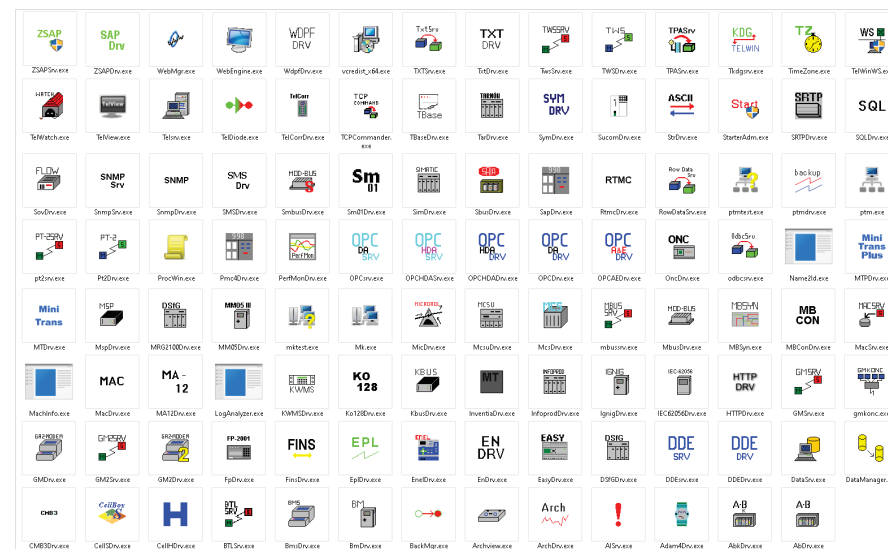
ZSAP ZSAPSrv.exe
SAP Drv ZSAPDrv.exe
WebMgr.exe
WebEngine.exe
WDPF DRV WdpfDrv.exe
vcredist_x64.exe
TxtSrv TXTSrv.exe
TXT DRV TxtDrv.exe
TWSSRV TwsSrv.exe
TWS TWSDrv.exe
TPASrv TPASrv.exe
KDG TELWIN Tkdgsrv.exe
TZ TimeZone.exe
WS TelWinWS.exe

WATCH TelWatch.exe
TelView TelView.exe
Telsrv.exe
TelDiode.exe
TelCorr TelCorrDrv.exe
TCP COMMANDS TCPCommander.exe
TBase TBaseDrv.exe
TARDrv.exe
SYM DRV SymDrv.exe
SucomDrv.exe
ASCII StrDrv.exe
Start StarterAdm.exe
SRTP SRTPDrv.exe
SQL SQLDrv.exe

FLOW SovDrv.exe
SNMP Srv SnmpSrv.exe
SNMP SnmpDrv.exe
SMS Drv SMSDrv.exe
MOD-BUS SmbusDrv.exe
Sm 01 Sm01Drv.exe
SIMATIC SimDrv.exe
SBUS SbusDrv.exe
SapDrv.exe
RTMC RtmcDrv.exe
Row Data Srv RowDataSrv.exe
ptmtest.exe
backup ptmdrv.exe
ptm.exe

PT-2SRV pt2srv.exe
PT-2 Pt2Drv.exe
ProcWin.exe
Pmc4Drv.exe
PerfMon PerfMonDrv.exe
OPC DA SRV OPCsrv.exe
OPC HDA SRV OPCHDASrv.exe
OPC HDA DRV OPCHDADrv.exe
OPC DA DRV OPCDrv.exe
OPC A&E DRV OPCAEDrv.exe
ONC OncDrv.exe
Odbc Srv odbcsrv.exe
Name2Id.exe
Mini Trans Plus MTPDrv.exe

Mini Trans MTDrv.exe
MSP MspDrv.exe
DSIG MRG2100Drv.exe
MM05 III MM05Drv.exe
mktest.exe
Mk.exe
MICRORIX MicDrv.exe
MCSU McsuDrv.exe
MCS McsDrv.exe
MBUS SRV mbussrv.exe
MOD-BUS MbusDrv.exe
MBSYN MBSyn.exe
MB CON MBConDrv.exe
MACSRV MacSrv.exe

MschInfo.exe
MAC MacDrv.exe
MA - 12 MA12Drv.exe
LogAnalyzer.exe
KWMS KWMSDrv.exe
KO 128 Ko128Drv.exe
KBUS KbusDrv.exe
MT InventiaDrv.exe
INFOPROD InfoprodDrv.exe
IGNIG IgnigDrv.exe
IEC62056 IEC62056Drv.exe
HTTP DRV HTTPDrv.exe
GMSRV GMSrv.exe
GMKONC gmkonc.exe

GM2-MODEM GMDrv.exe
GM2SRV GM2Srv.exe
GM2-MODEM 2 GM2Drv.exe
FP-2001 FpDrv.exe
FINS FinsDrv.exe
EPL EplDrv.exe
ENEL EnelDrv.exe
EN DRV EnDrv.exe
EASY EasyDrv.exe
DSIG DSIGDrv.exe
DDE SRV DDEsrv.exe
DDE DRV DDEDrv.exe
DataSrv.exe
DataManager.exe

CMB3 CMB3Drv.exe
CellBox CellSDrv.exe
H CellHDrv.exe
BTL SRV BTLSrv.exe
BMS BmsDrv.exe
BM BmDrv.exe
BackMgr.exe
Archview.exe
Arch ArchDrv.exe
! AlSrv.exe
Adam4Drv.exe
A-B AbkDrv.exe
A-B AbDrv.exe